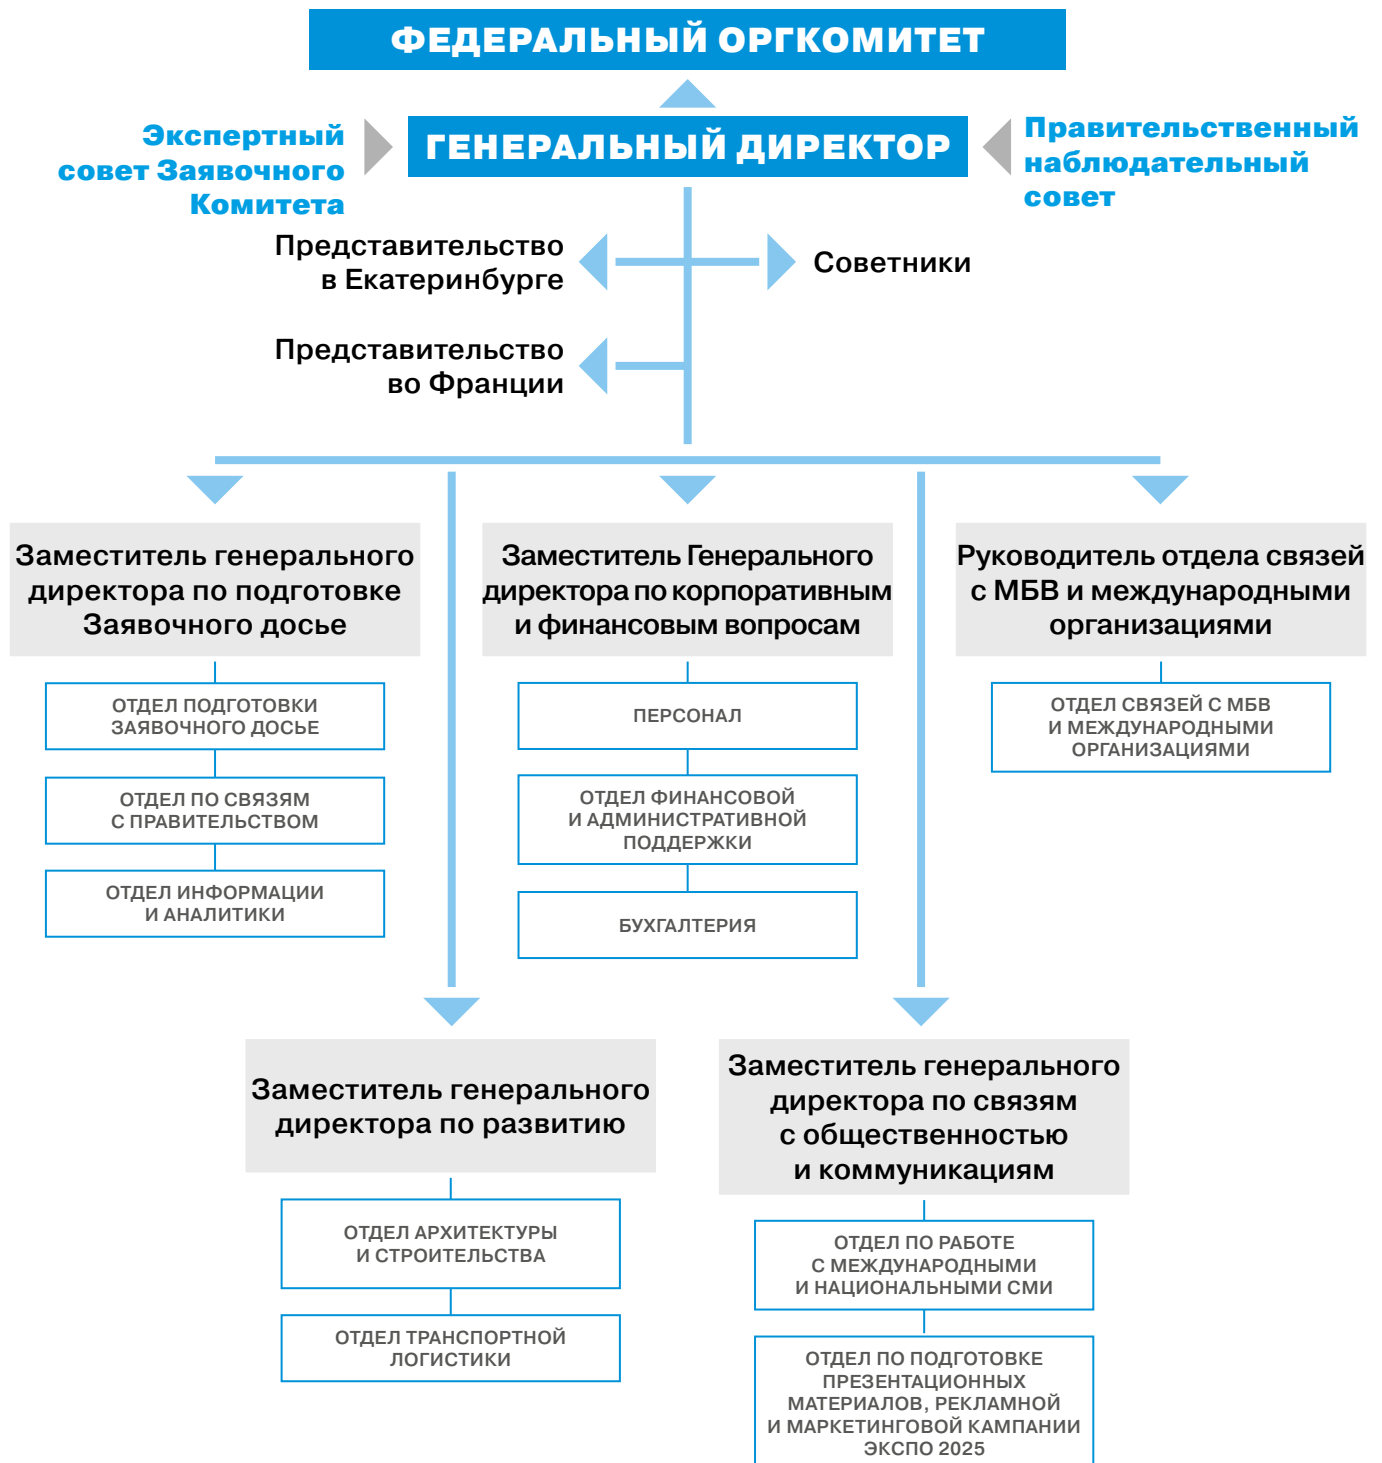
ФЕДЕРАЛЬНЫЙ ОРГКОМИТЕТ

Экспертный совет Заявочного Комитета

ГЕНЕРАЛЬНЫЙ ДИРЕКТОР

Правительственный наблюдательный совет

Представительство в Екатеринбурге

Советники

Представительство во Франции

Заместитель генерального директора по подготовке Заявочного досье

ОТДЕЛ ПОДГОТОВКИ ЗАЯВОЧНОГО ДОСЬЕ

ОТДЕЛ ПО СВЯЗЯМ С ПРАВИТЕЛЬСТВОМ

ОТДЕЛ ИНФОРМАЦИИ И АНАЛИТИКИ

Заместитель Генерального директора по корпоративным и финансовым вопросам

ПЕРСОНАЛ

ОТДЕЛ ФИНАНСОВОЙ И АДМИНИСТРАТИВНОЙ ПОДДЕРЖКИ

БУХГАЛТЕРИЯ

Руководитель отдела связей с МБВ и международными организациями

ОТДЕЛ СВЯЗЕЙ С МБВ И МЕЖДУНАРОДНЫМИ ОРГАНИЗАЦИЯМИ

Заместитель генерального директора по развитию

ОТДЕЛ АРХИТЕКТУРЫ И СТРОИТЕЛЬСТВА

ОТДЕЛ ТРАНСПОРТНОЙ ЛОГИСТИКИ

Заместитель генерального директора по связям с общественностью и коммуникациям

ОТДЕЛ ПО РАБОТЕ С МЕЖДУНАРОДНЫМИ И НАЦИОНАЛЬНЫМИ СМИ

ОТДЕЛ ПО ПОДГОТОВКЕ ПРЕЗЕНТАЦИОННЫХ МАТЕРИАЛОВ, РЕКЛАМНОЙ И МАРКЕТИНГОВОЙ КАМПАНИИ ЭКСПО 2025